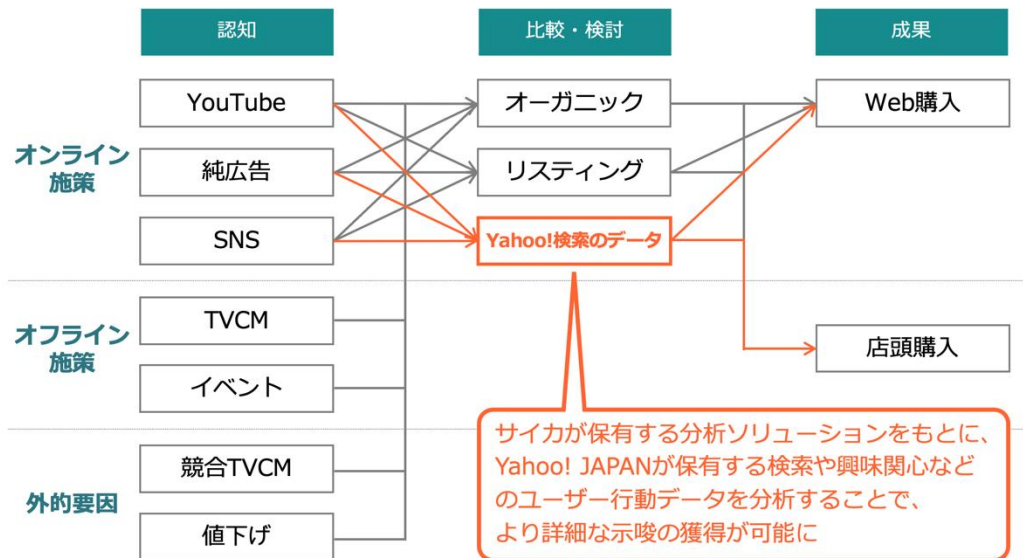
認知

比較・検討

成果

オンライン施策

YouTube

純広告

SNS

オーガニック

リスティング

Yahoo!検索のデータ

Web購入

オフライン施策

TVCM

イベント

店頭購入

外的要因

競合TVCM

値下げ

サイカが保有する分析ソリューションをもとに、Yahoo! JAPANが保有する検索や興味関心などのユーザー行動データを分析することで、より詳細な示唆の獲得が可能に